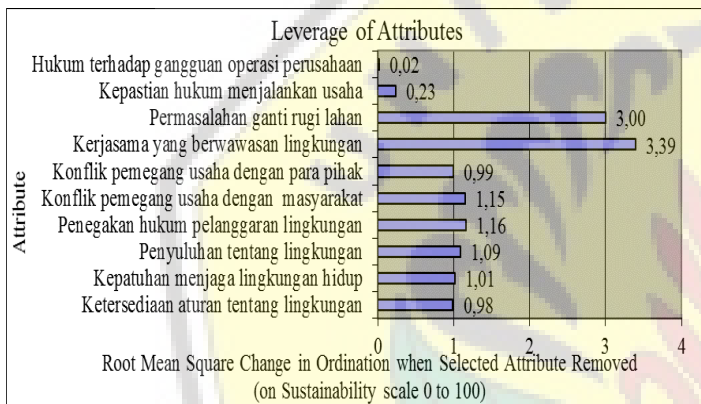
Leverage of Attributes

Attribute

| Attribute | Value |
|---|---|
| Hukum terhadap gangguan operasi perusahaan | 0,02 |
| Kepastian hukum menjalankan usaha | 0,23 |
| Permasalahan ganti rugi lahan | 3,00 |
| Kerjasama yang berwawasan lingkungan | 3,39 |
| Konflik pemegang usaha dengan para pihak | 0,99 |
| Konflik pemegang usaha dengan masyarakat | 1,15 |
| Penegakan hukum pelanggaran lingkungan | 1,16 |
| Penyuluhan tentang lingkungan | 1,09 |
| Kepatuhan menjaga lingkungan hidup | 1,01 |
| Ketersediaan aturan tentang lingkungan | 0,98 |

0 1 2 3 4

Root Mean Square Change in Ordination when Selected Attribute Removed (on Sustainability scale 0 to 100)